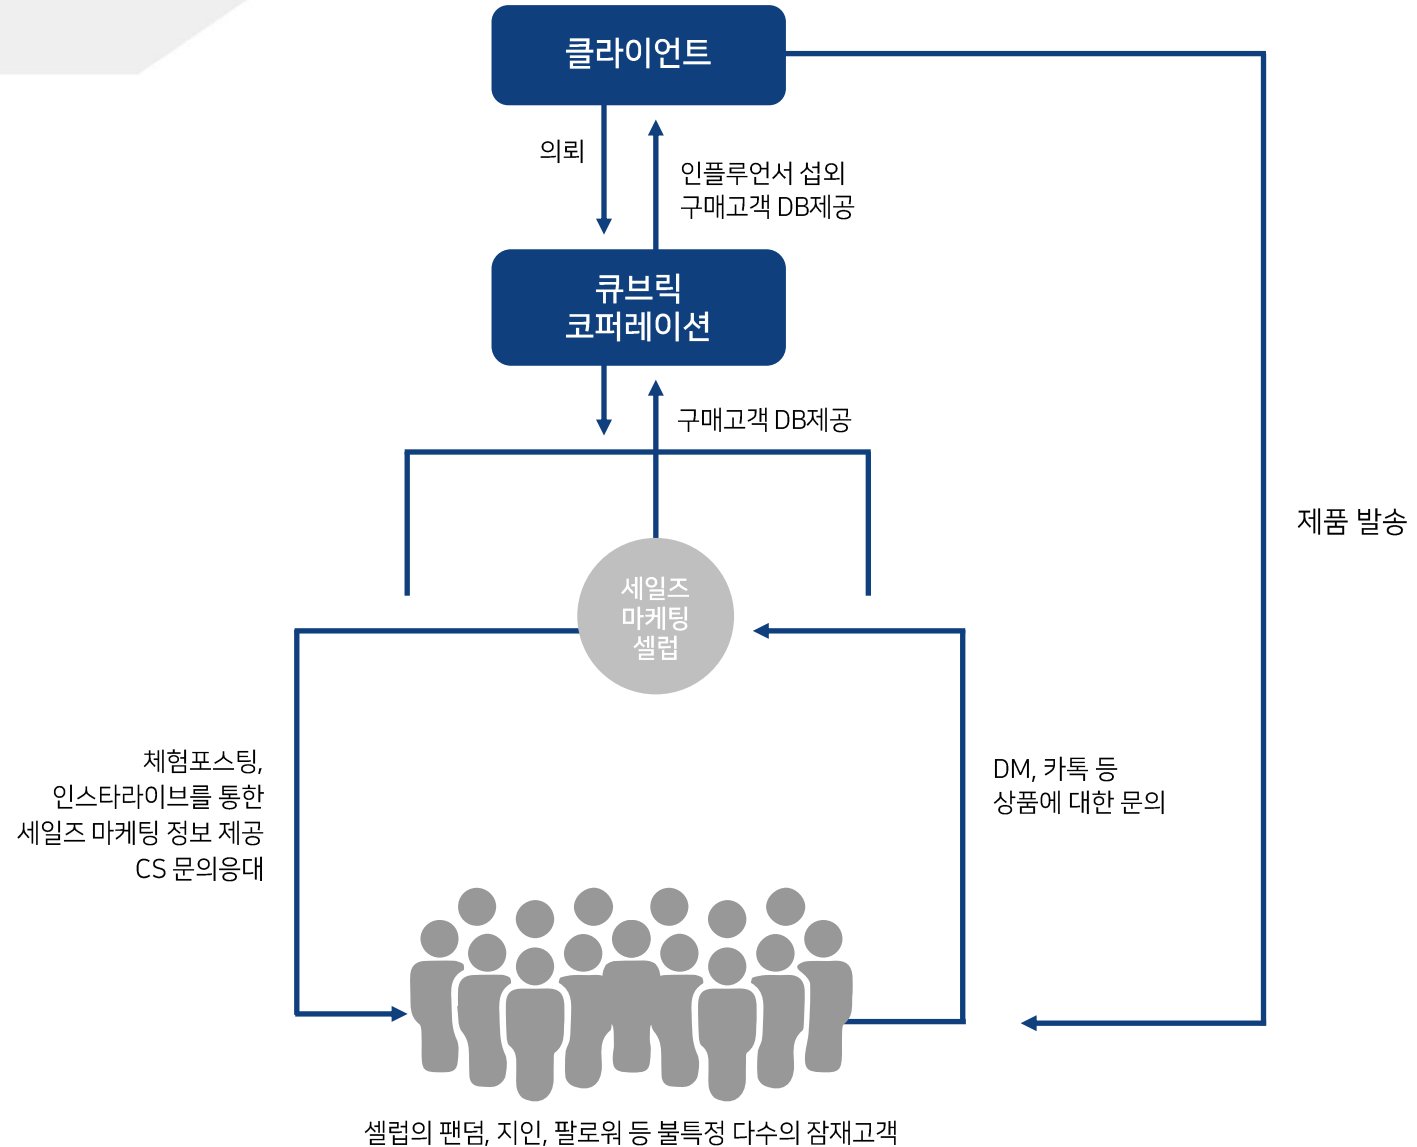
클라이언트

의뢰

인플루언서 섭외
구매고객 DB제공

큐브릭
코퍼레이션

구매고객 DB제공

제품 발송

세일즈
마케팅
셀럽

체험포스팅,
인스타라이브를 통한
세일즈 마케팅 정보 제공
CS 문의응대

DM, 카톡 등
상품에 대한 문의

셀럽의 팬덤, 지인, 팔로워 등 불특정 다수의 잠재고객